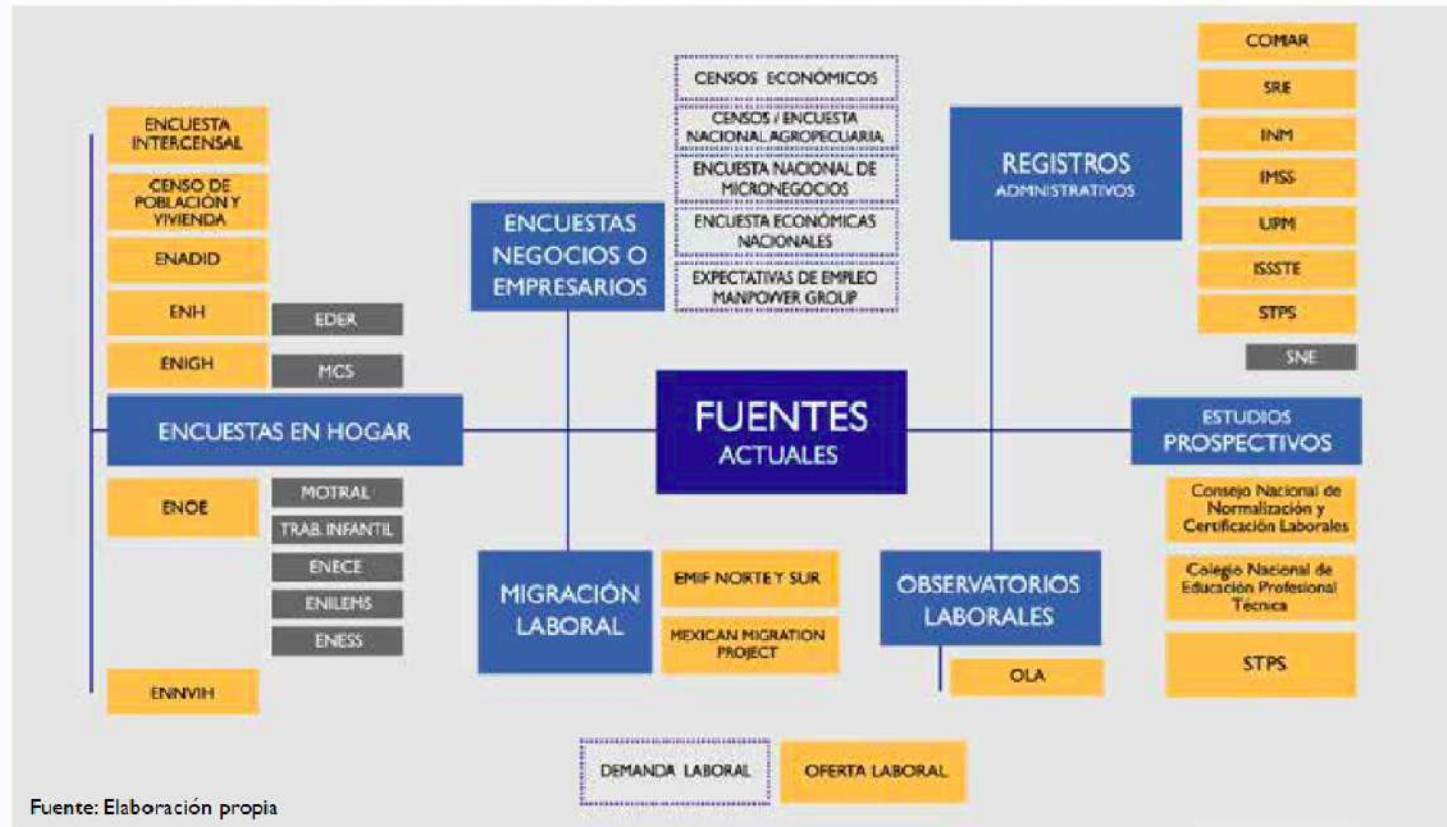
ENCUESTA INTERCENSAL

CENSO DE POBLACIÓN Y VIVIENDA

ENADID

ENH

EDER

ENIGH

MCS

ENCUESTAS EN HOGAR

ENOE

MOTRAL

TRAB. INFANTIL

ENECE

ENILEMS

ENESS

ENNVIH

ENCUESTAS NEGOCIOS O EMPRESARIOS

CENSOS ECONÓMICOS

CENSOS / ENCUESTA NACIONAL AGROPECUARIA

ENCUESTA NACIONAL DE MICRONEGOCIOS

ENCUESTA ECONÓMICAS NACIONALES

EXPECTATIVAS DE EMPLEO MANPOWER GROUP

FUENTES ACTUALES

MIGRACIÓN LABORAL

EMIF NORTE Y SUR

MEXICAN MIGRATION PROJECT

REGISTROS ADMINISTRATIVOS

COMAR

SRE

INM

IMSS

UPM

ISSSTE

STPS

SNE

ESTUDIOS PROSPECTIVOS

Consejo Nacional de Normalización y Certificación Laborales

Colegio Nacional de Educación Profesional Técnica

STPS

OBSERVATORIOS LABORALES

OLA

DEMANDA LABORAL

OFERTA LABORAL

Fuente: Elaboración propia